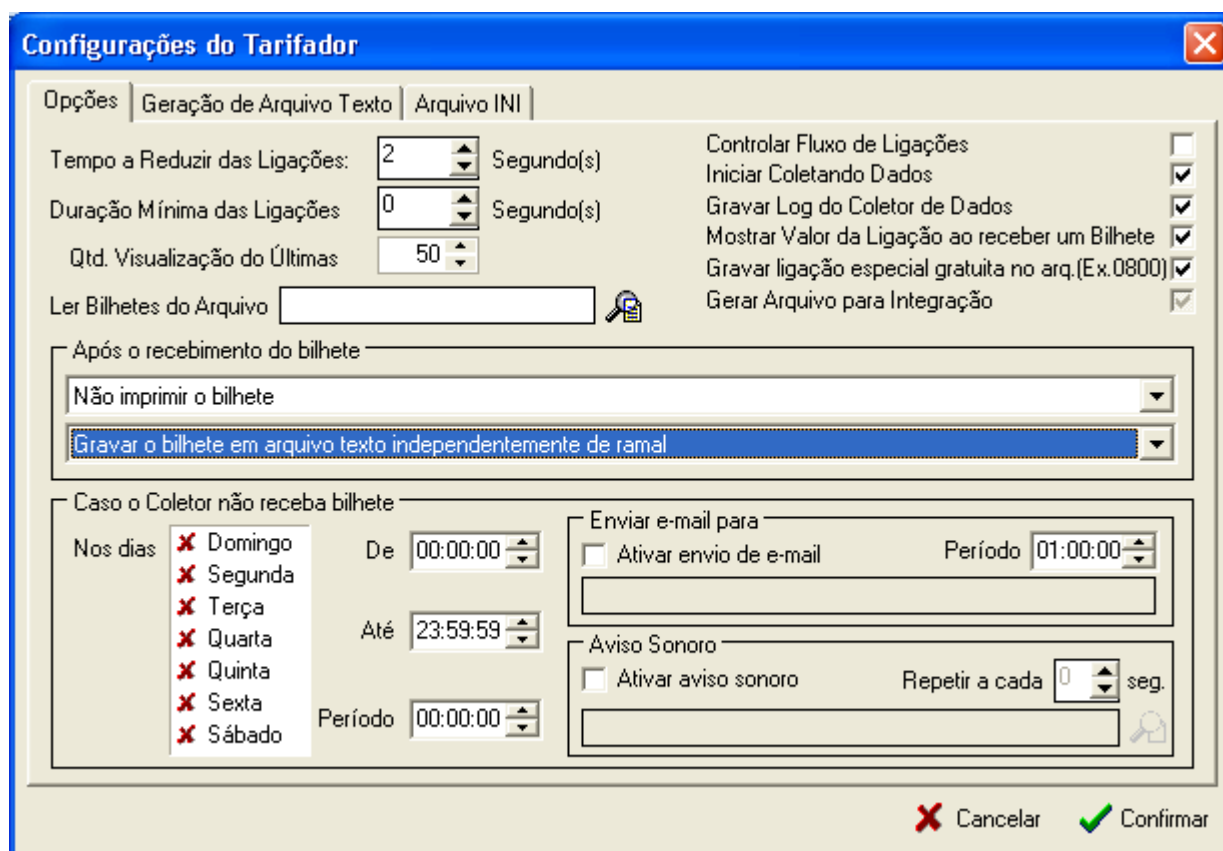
Configurações do Tarifador

Opções | Geração de Arquivo Texto | Arquivo INI

Tempo a Reduzir das Ligações: 2 Segundo(s)
Duração Mínima das Ligações 0 Segundo(s)
Qtd. Visualização do Últimas 50
Ler Bilhetes do Arquivo

Controlar Fluxo de Ligações
Iniciar Coletando Dados
Gravar Log do Coletor de Dados
Mostrar Valor da Ligação ao receber um Bilhete
Gravar ligação especial gratuita no arq.(Ex.0800)
Gerar Arquivo para Integração

Após o recebimento do bilhete
Não imprimir o bilhete
Gravar o bilhete em arquivo texto independentemente de ramal

Caso o Coletor não receba bilhete
Nos dias
Domingo
Segunda
Terça
Quarta
Quinta
Sexta
Sábado

De 00:00:00
Até 23:59:59
Período 00:00:00

Enviar e-mail para
Ativar envio de e-mail
Período 01:00:00

Aviso Sonoro
Ativar aviso sonoro
Repetir a cada 0 seg.

Cancelar
Confirmar